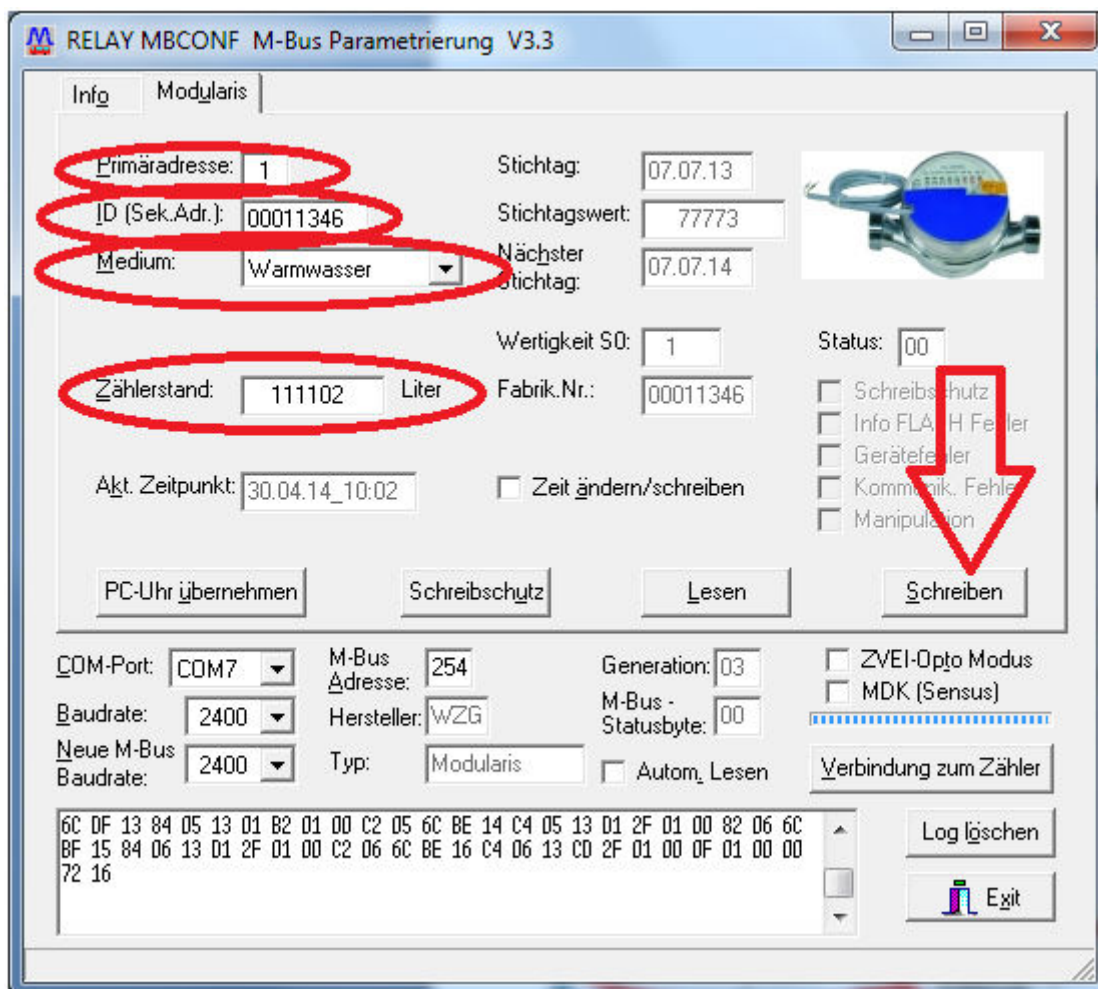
RELAY MBCONF M-Bus Parametrierung V3.3

Info Modularis

Primäradresse: 1
ID (Sek.Adr.): 00011346
Medium: Warmwasser

Stichtag: 07.07.13
Stichtagswert: 77773
Nächster Stichtag: 07.07.14

Wertigkeit S0: 1
Status: 00

Zählerstand: 111102 Liter
Fabrik.Nr.: 00011346

Schreibschutz
Info FLA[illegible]H Fehler
Gerätefehler
Komm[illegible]ik. Fehler
Manipulation

Akt. Zeitpunkt: 30.04.14_10:02
Zeit ändern/schreiben

PC-Uhr übernehmen
Schreibschutz
Lesen
Schreiben

COM-Port: COM7
Baudrate: 2400
Neue M-Bus Baudrate: 2400
M-Bus Adresse: 254
Hersteller: WZG
Typ: Modularis
Generation: 03
M-Bus - Statusbyte: 00
Autom. Lesen
ZVEI-Opto Modus
MDK (Sensus)
Verbindung zum Zähler

6C DF 13 84 05 13 01 B2 01 00 C2 05 6C BE 14 C4 05 13 D1 2F 01 00 82 06 6C BF 15 84 06 13 D1 2F 01 00 C2 06 6C BE 16 C4 06 13 CD 2F 01 00 0F 01 00 00 72 16

Log löschen
Exit